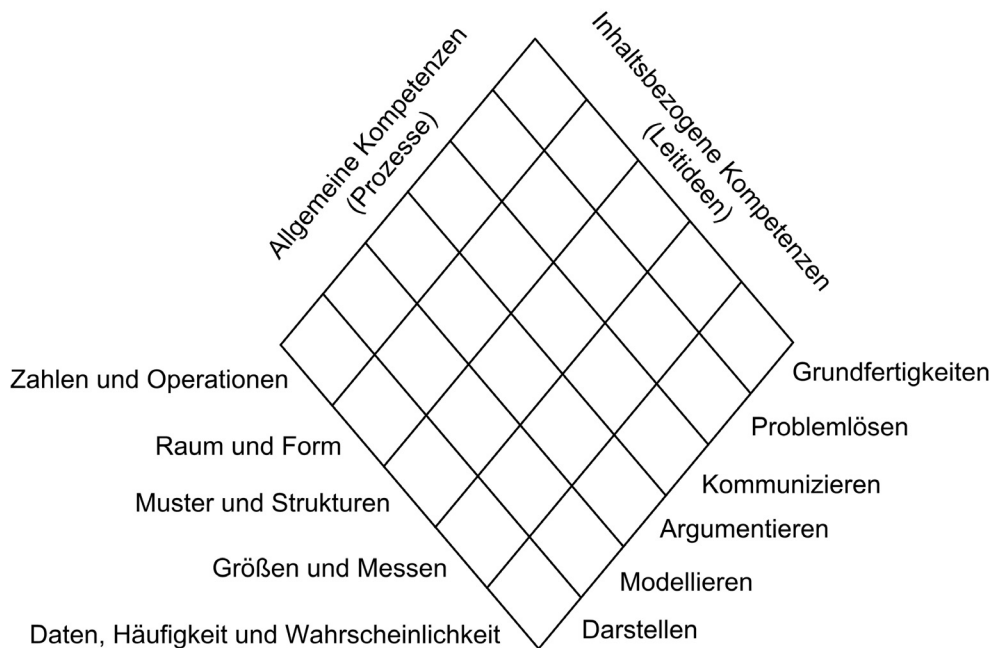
Allgemeine Kompetenzen (Prozesse)

Inhaltsbezogene Kompetenzen (Leitideen)

Zahlen und Operationen

Raum und Form

Muster und Strukturen

Größen und Messen

Daten, Häufigkeit und Wahrscheinlichkeit

Grundfertigkeiten

Problemlösen

Kommunizieren

Argumentieren

Modellieren

Darstellen